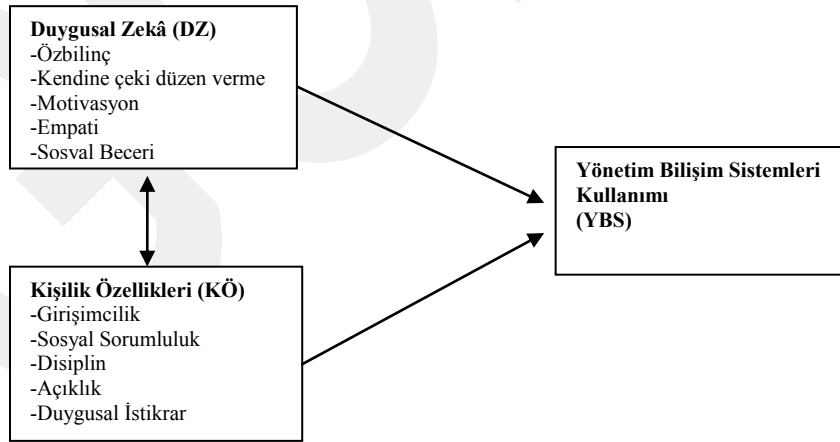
Duygusal Zekâ (DZ)
-Özbilinç
-Kendine çeki düzen verme
-Motivasyon
-Empati
-Sosval Beceri

Yönetim Bilişim Sistemleri Kullanımı
(YBS)

Kişilik Özellikleri (KÖ)
-Girişimcilik
-Sosyal Sorumluluk
-Disiplin
-Açıklık
-Duygusal İstikrar